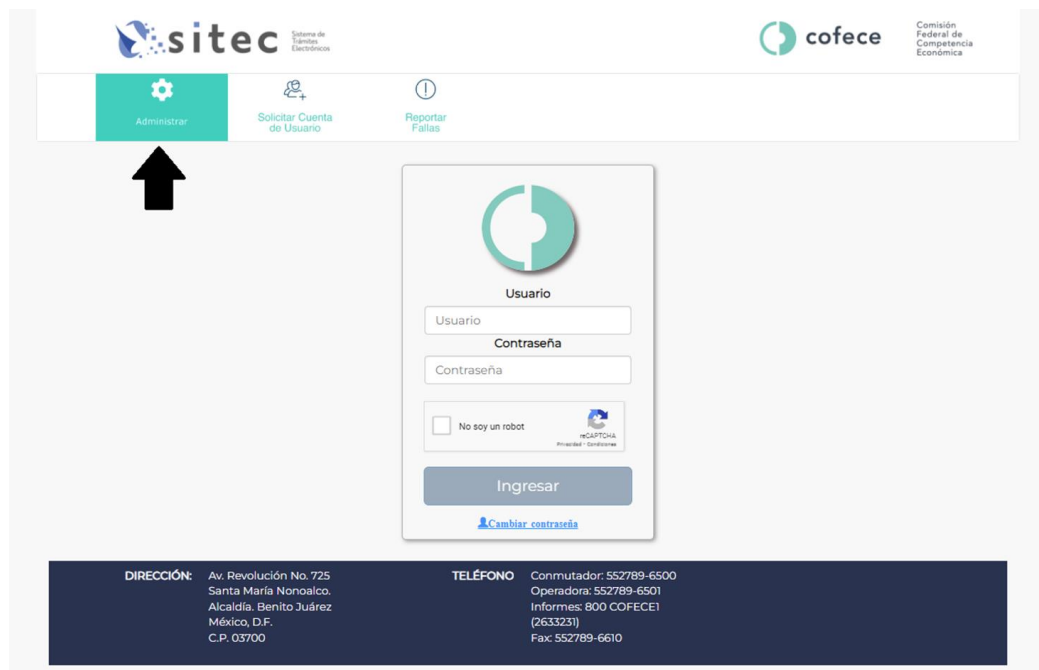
sitec Sistema de Trámites Electrónicos

cofece Comisión Federal de Competencia Económica

Administrar

Solicitar Cuenta de Usuario

Reportar Fallas

Usuario

Usuario

Contraseña

Contraseña

No soy un robot

reCAPTCHA
Privacidad - Condiciones

Ingresar

Cambiar contraseña

DIRECCIÓN: Av. Revolución No. 725
Santa María Nonoalco.
Alcaldía. Benito Juárez
México, D.F.
C.P. 03700

TELÉFONO Conmutador: 552789-6500
Operadora: 552789-6501
Informes: 800 COFECE1 (2633231)
Fax: 552789-6610